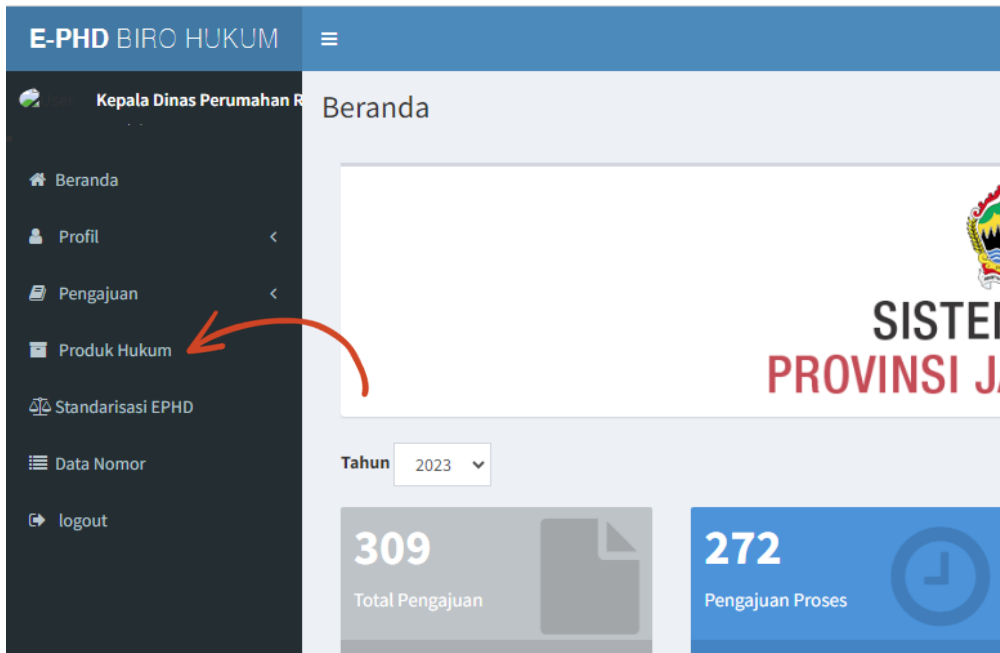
E-PHD BIRO HUKUM

Kepala Dinas Perumahan R

Beranda

Profil

Pengajuan

Produk Hukum

Standarisasi EPHD

Data Nomor

logout

Beranda

SISTE

PROVINSI J

Tahun 2023

309

Total Pengajuan

272

Pengajuan Proses